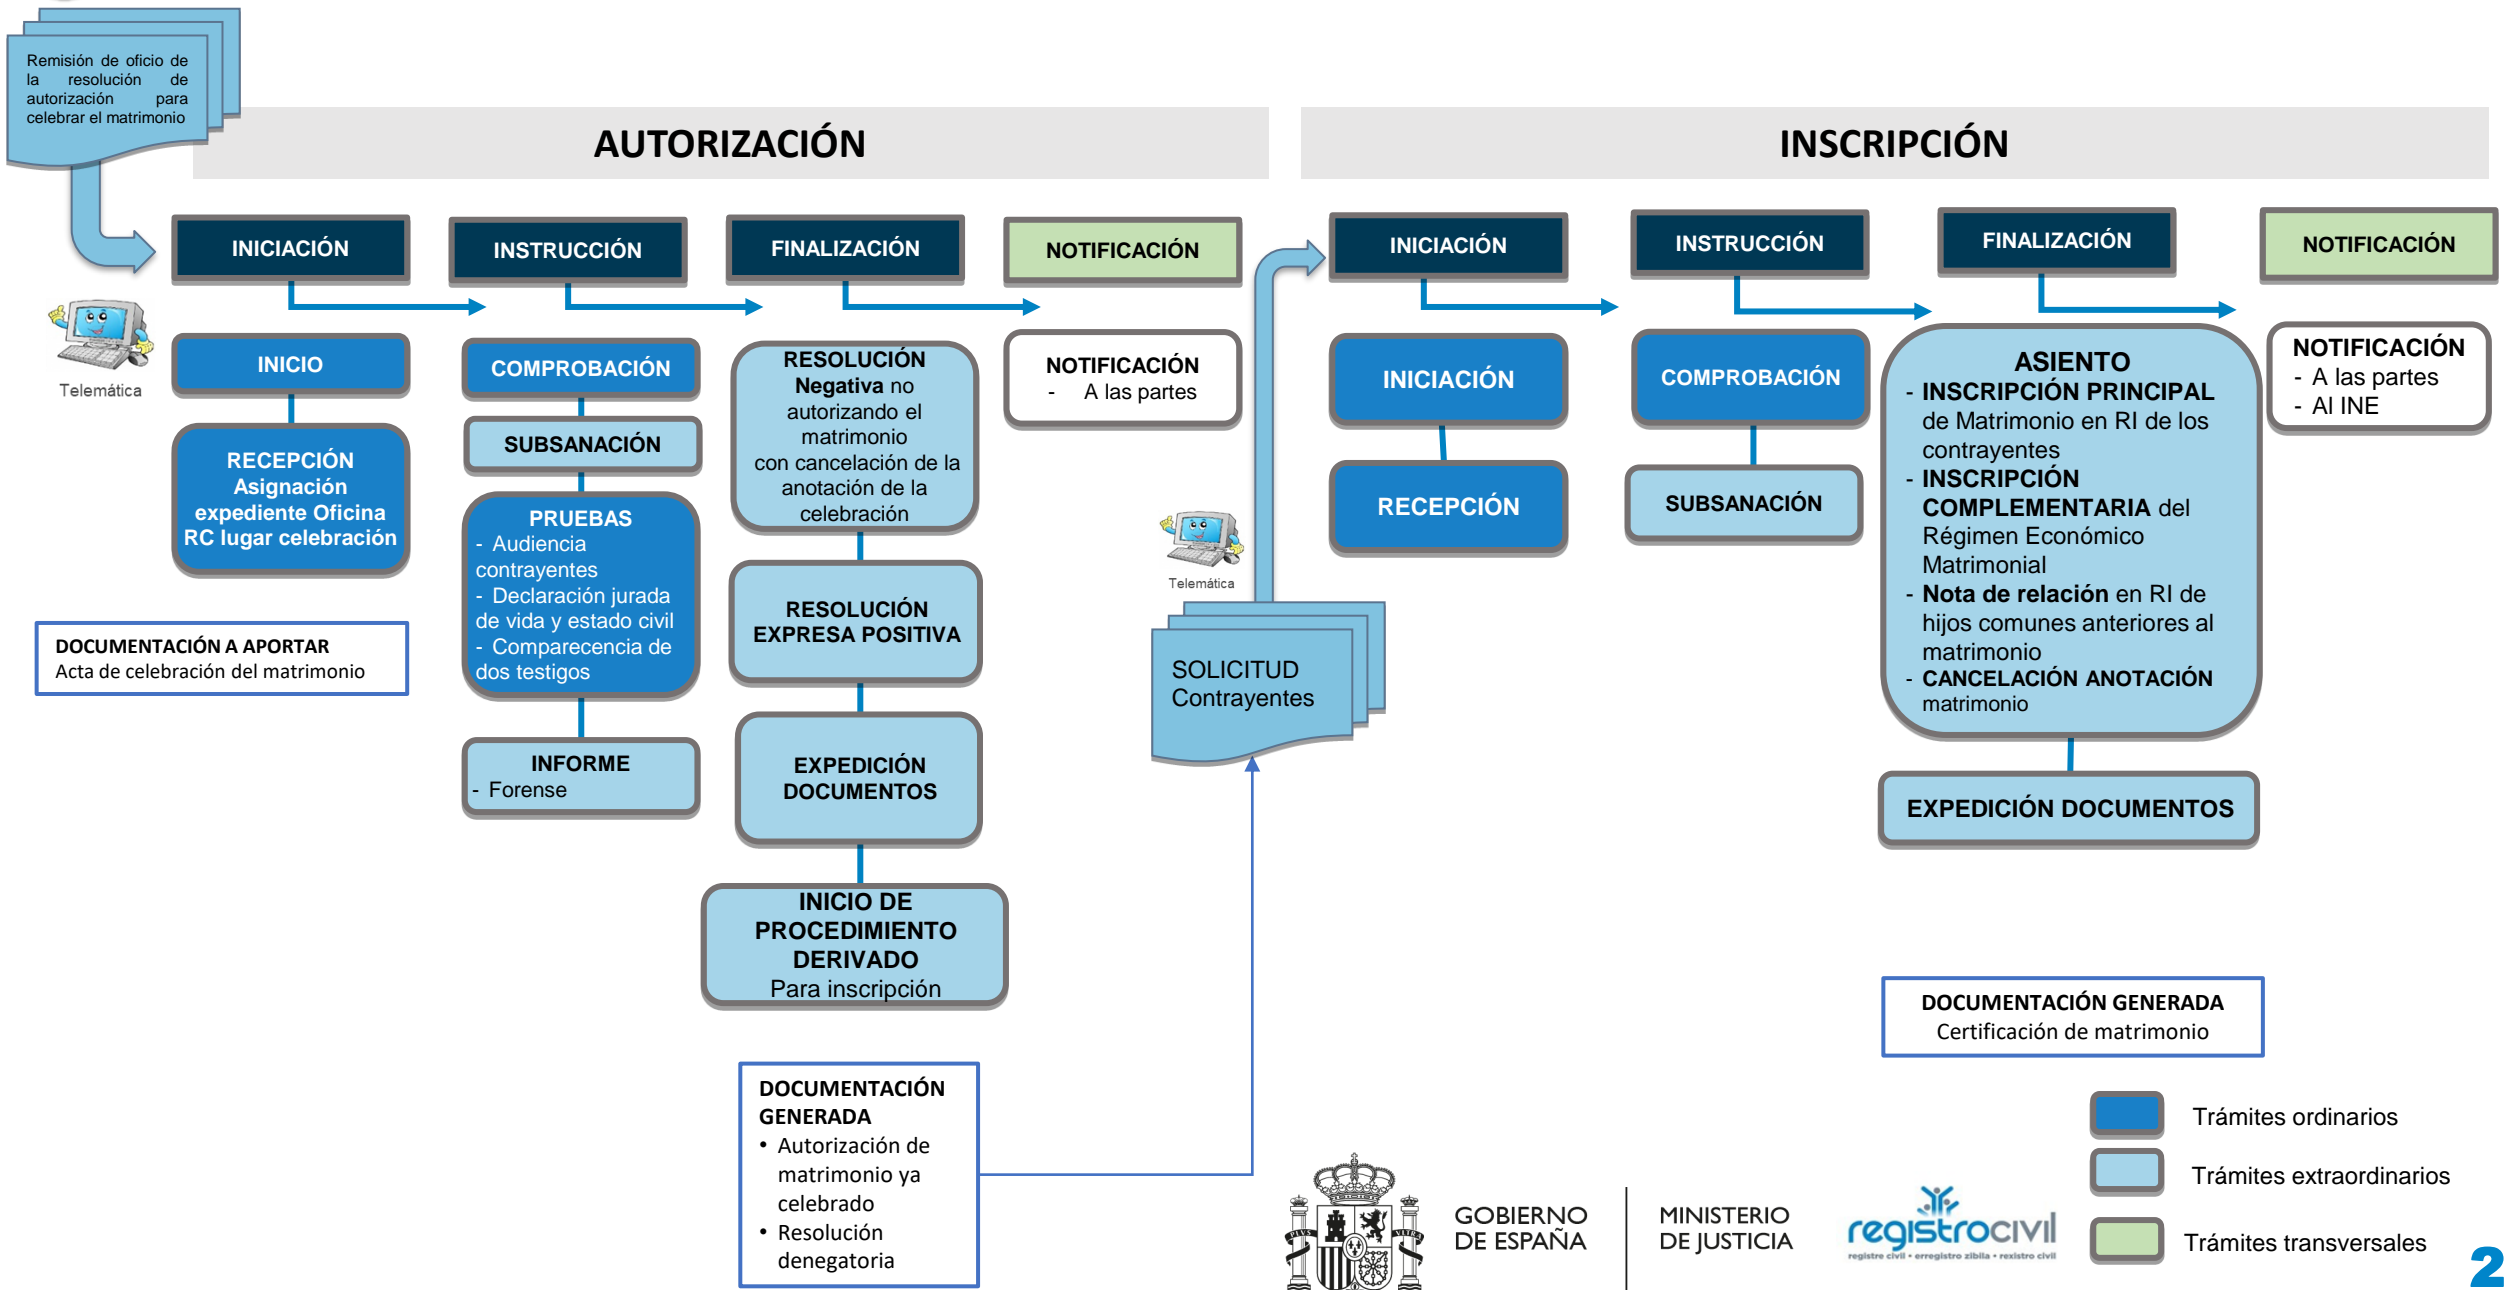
Remisión de oficio de la resolución de autorización para celebrar el matrimonio

AUTORIZACIÓN

INSCRIPCIÓN

INICIACIÓN

INSTRUCCIÓN

FINALIZACIÓN

NOTIFICACIÓN

Telemática

INICIO

RECEPCIÓN Asignación expediente Oficina RC lugar celebración

DOCUMENTACIÓN A APORTAR
Acta de celebración del matrimonio

COMPROBACIÓN

SUBSANACIÓN

PRUEBAS
- Audiencia contrayentes
- Declaración jurada de vida y estado civil
- Comparecencia de dos testigos

INFORME
- Forense

RESOLUCIÓN Negativa no autorizando el matrimonio con cancelación de la anotación de la celebración

RESOLUCIÓN EXPRESA POSITIVA

EXPEDICIÓN DOCUMENTOS

INICIO DE PROCEDIMIENTO DERIVADO
Para inscripción

DOCUMENTACIÓN GENERADA
• Autorización de matrimonio ya celebrado
• Resolución denegatoria

NOTIFICACIÓN
- A las partes

Telemática

SOLICITUD Contrayentes

INICIACIÓN

INSTRUCCIÓN

FINALIZACIÓN

NOTIFICACIÓN

INICIACIÓN

RECEPCIÓN

COMPROBACIÓN

SUBSANACIÓN

ASIENTO
- INSCRIPCIÓN PRINCIPAL de Matrimonio en RI de los contrayentes
- INSCRIPCIÓN COMPLEMENTARIA del Régimen Económico Matrimonial
- Nota de relación en RI de hijos comunes anteriores al matrimonio
- CANCELACIÓN ANOTACIÓN matrimonio

EXPEDICIÓN DOCUMENTOS

NOTIFICACIÓN
- A las partes
- Al INE

DOCUMENTACIÓN GENERADA
Certificación de matrimonio

Trámites ordinarios
Trámites extraordinarios
Trámites transversales

GOBIERNO DE ESPAÑA
MINISTERIO DE JUSTICIA
registrocivil
registre civil • erregistro zibila • rexistro civil

2